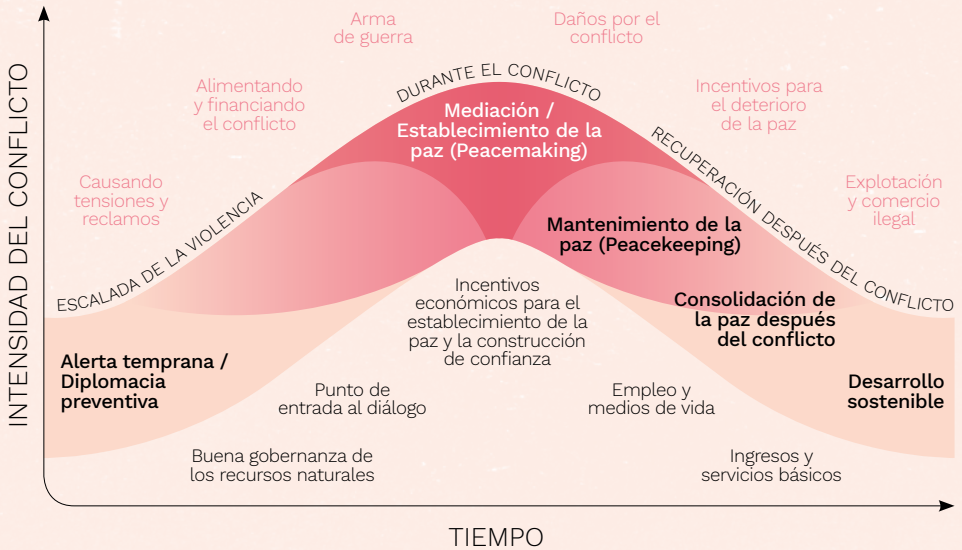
INTENSIDAD DEL CONFLICTO

Arma de guerra

Daños por el conflicto

Alimentando y financiando el conflicto

DURANTE EL CONFLICTO

Incentivos para el deterioro de la paz

Mediación / Establecimiento de la paz (Peacemaking)

Causando tensiones y reclamos

ESCALADA DE LA VIOLENCIA

RECUPERACIÓN DESPUÉS DEL CONFLICTO

Explotación y comercio ilegal

Mantenimiento de la paz (Peacekeeping)

Incentivos económicos para el establecimiento de la paz y la construcción de confianza

Consolidación de la paz después del conflicto

Alerta temprana / Diplomacia preventiva

Punto de entrada al diálogo

Empleo y medios de vida

Desarrollo sostenible

Buena gobernanza de los recursos naturales

Ingresos y servicios básicos

TIEMPO